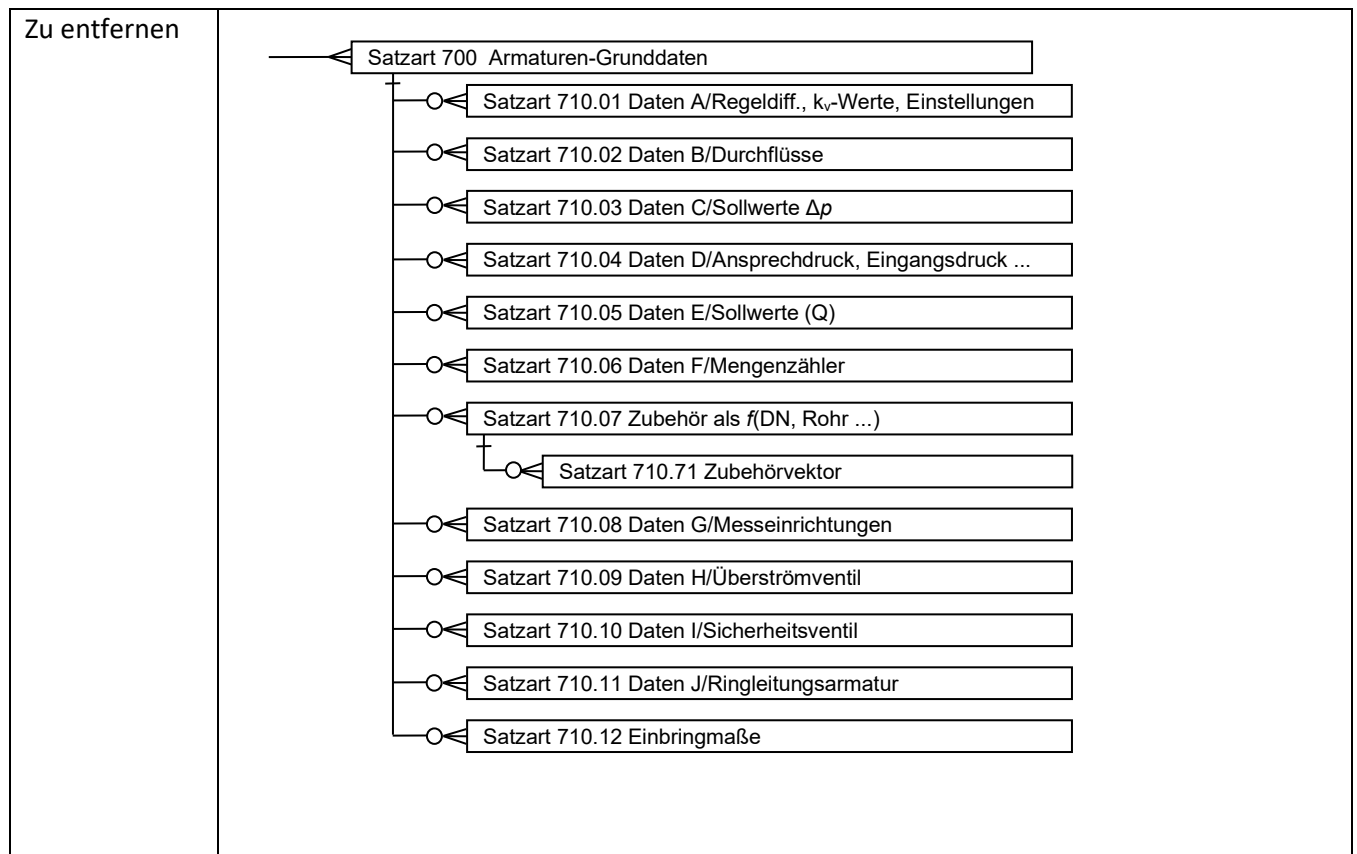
Zu entfernen

Satzart 700 Armaturen-Grunddaten

Satzart 710.01 Daten A/Regeldiff., $k_v$-Werte, Einstellungen

Satzart 710.02 Daten B/Durchflüsse

Satzart 710.03 Daten C/Sollwerte $\Delta p$

Satzart 710.04 Daten D/Ansprechdruck, Eingangsdruck ...

Satzart 710.05 Daten E/Sollwerte (Q)

Satzart 710.06 Daten F/Mengenzähler

Satzart 710.07 Zubehör als $f$(DN, Rohr ...)

Satzart 710.71 Zubehörvektor

Satzart 710.08 Daten G/Messeinrichtungen

Satzart 710.09 Daten H/Überströmventil

Satzart 710.10 Daten I/Sicherheitsventil

Satzart 710.11 Daten J/Ringleitungsarmatur

Satzart 710.12 Einbringmaße